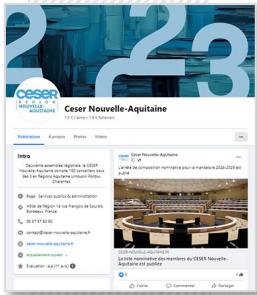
2023

CESER RÉGION NOUVELLE-AQUITAINE

Ceser Nouvelle-Aquitaine
1,9 K J'aime • 1,9 K followers

Publications
À propos
Photos
Vidéos
...

Intro

Deuxième assemblée régionale, le CESER Nouvelle-Aquitaine compte 180 conseillers issus des 3 ex Régions Aquitaine Limousin Poitou-Charentes.

Page · Services publics & administration

Hôtel de Région 14 rue François de Sourdis, Bordeaux, France

05 57 57 80 80

contact@ceser-nouvelle-aquitaine.fr

ceser-nouvelle-aquitaine.fr

Actuellement ouvert

Évaluation · 4,4 (11 avis)

Ceser Nouvelle-Aquitaine

L'arrêté de composition nominative pour la mandature 2024-2029 est publié

CESER-NOUVELLE-AQUITAINE.FR
La liste nominative des membres du CESER Nouvelle-Aquitaine est publiée

J'aime
Commenter
Partager